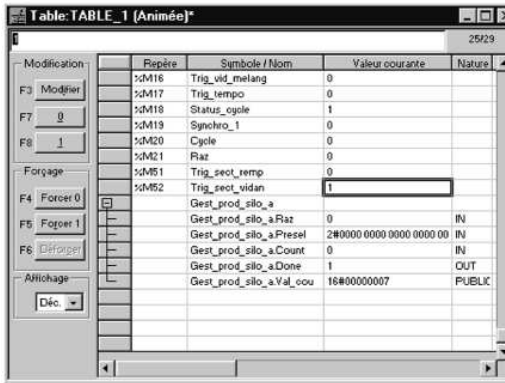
Table:TABLE_1 (Animée)*

25/29

Modification
F3 Modifier
F7 0
F8 1

Forçage
F4 Forcer 0
F5 Forcer 1
F6 Déforcer

Affichage
Déc.

| | Repère | Symbole / Nom | Valeur courante | Nature |
|---|---|---|---|---|
| | %M16 | Trig_vid_melang | 0 | |
| | %M17 | Trig_tempo | 0 | |
| | %M18 | Status_cycle | 1 | |
| | %M19 | Synchro_1 | 0 | |
| | %M20 | Cycle | 0 | |
| | %M21 | Raz | 0 | |
| | %M51 | Trig_sect_remp | 0 | |
| | %M52 | Trig_sect_vidan | 1 | |
| ⊟ | | Gest_prod_silo_a | | |
| | | Gest_prod_silo_a.Raz | 0 | IN |
| | | Gest_prod_silo_a.Presel | 2#0000 0000 0000 0000 00 | IN |
| | | Gest_prod_silo_a.Count | 0 | IN |
| | | Gest_prod_silo_a.Done | 1 | OUT |
| | | Gest_prod_silo_a.Val_cou | 16#00000007 | PUBLIC |